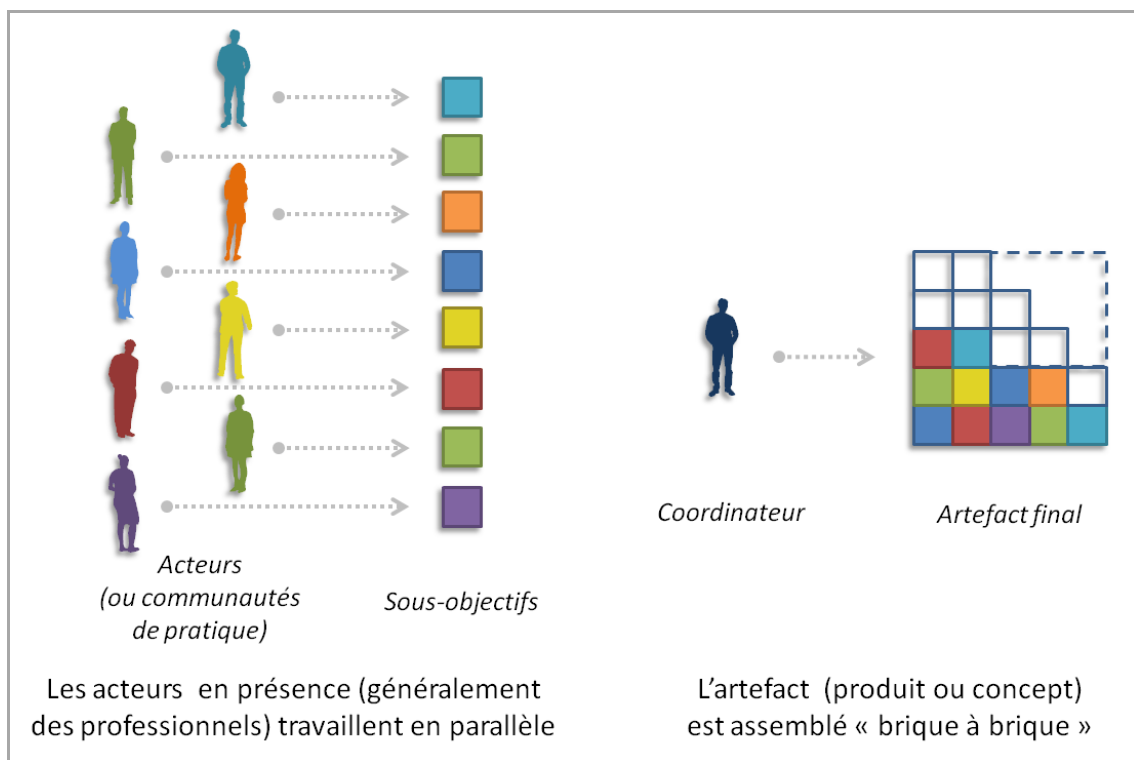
Acteurs
(ou communautés
de pratique)

Sous-objectifs

Coordinateur

Artefact final

Les acteurs en présence (généralement des professionnels) travaillent en parallèle

L'artefact (produit ou concept) est assemblé « brique à brique »